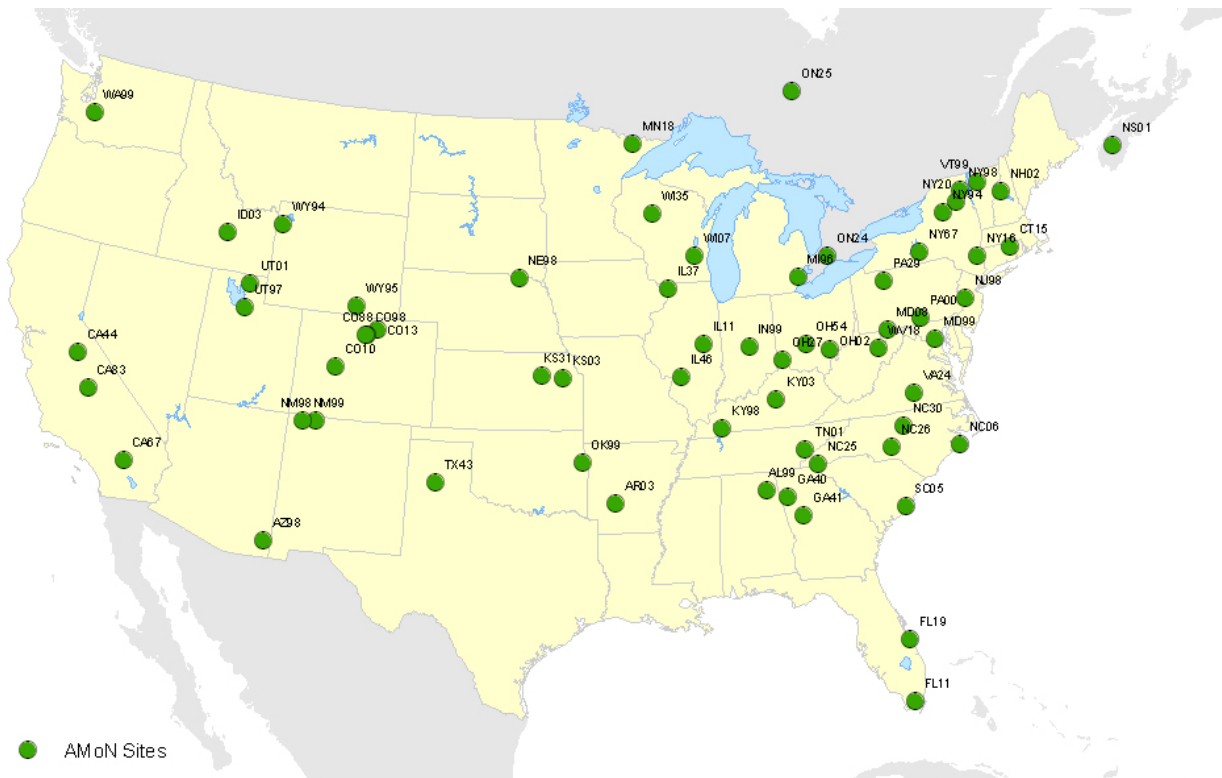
WA99
ON25
NS01
MN18
VT99
NY98
NH02
NY20
NY94
ID03
WY94
WI35
CT15
NY67
NY16
ON24
WI07
UT01
NE98
MI96
PA29
UT97
IL37
NJ98
WY95
PA00
CO88
CO98
CO13
MD08
MD99
IL11
IN99
OH54
WV18
CA44
CO10
OH27
OH02
KS31
KS03
IL46
CA83
KY03
VA24
KY98
NM98
NM99
NC30
NC26
NC06
TN01
CA67
NC25
OK99
TX43
AL99
GA40
AR03
GA41
SC05
AZ98
FL19
FL11
AMoN Sites